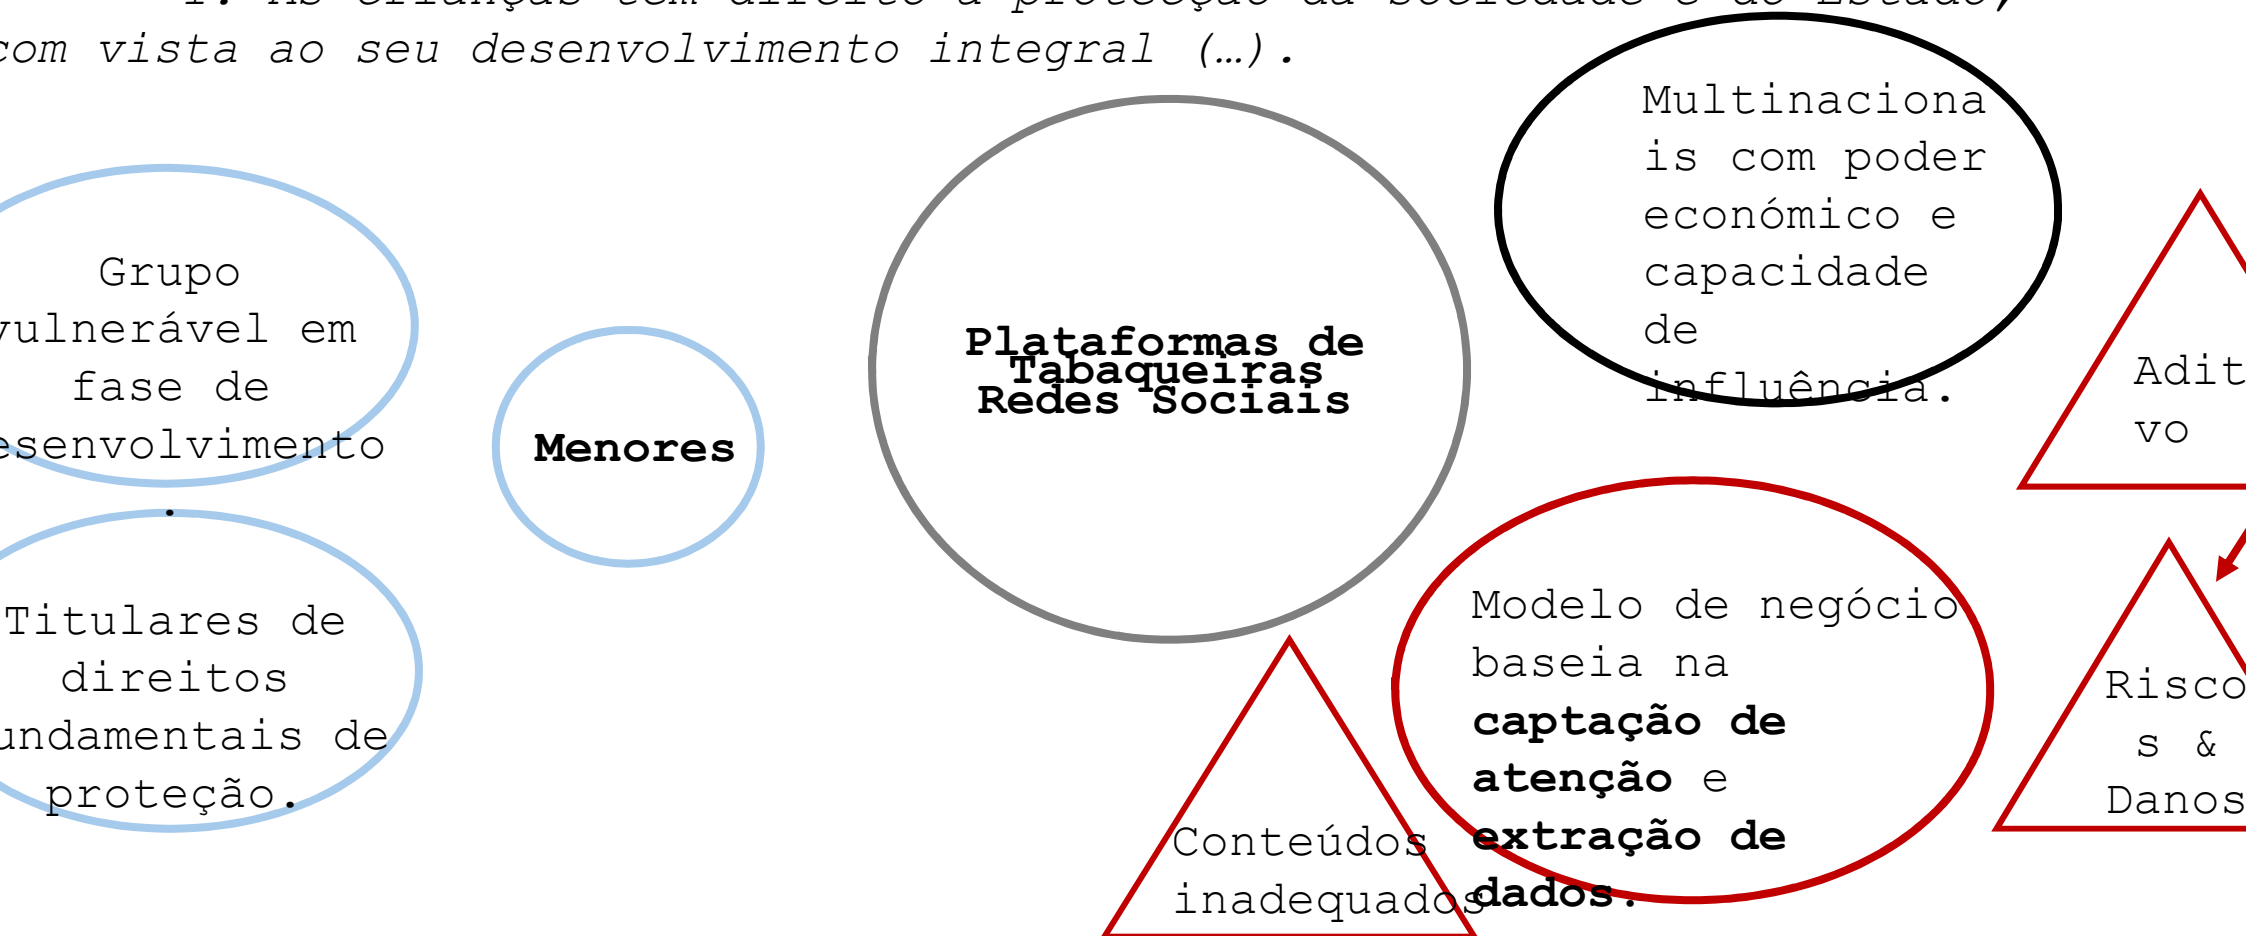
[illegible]
com vista ao seu desenvolvimento integral (…).

Grupo vulnerável em fase de desenvolvimento.

Titulares de direitos fundamentais de proteção.

Menores

Plataformas de Tabaqueiras Redes Sociais

Multinacionais com poder económico e capacidade de influência.

Adit vo

Modelo de negócio baseia na **captação de atenção** e **extração de dados.**

Conteúdos inadequados

Risco s & Danos